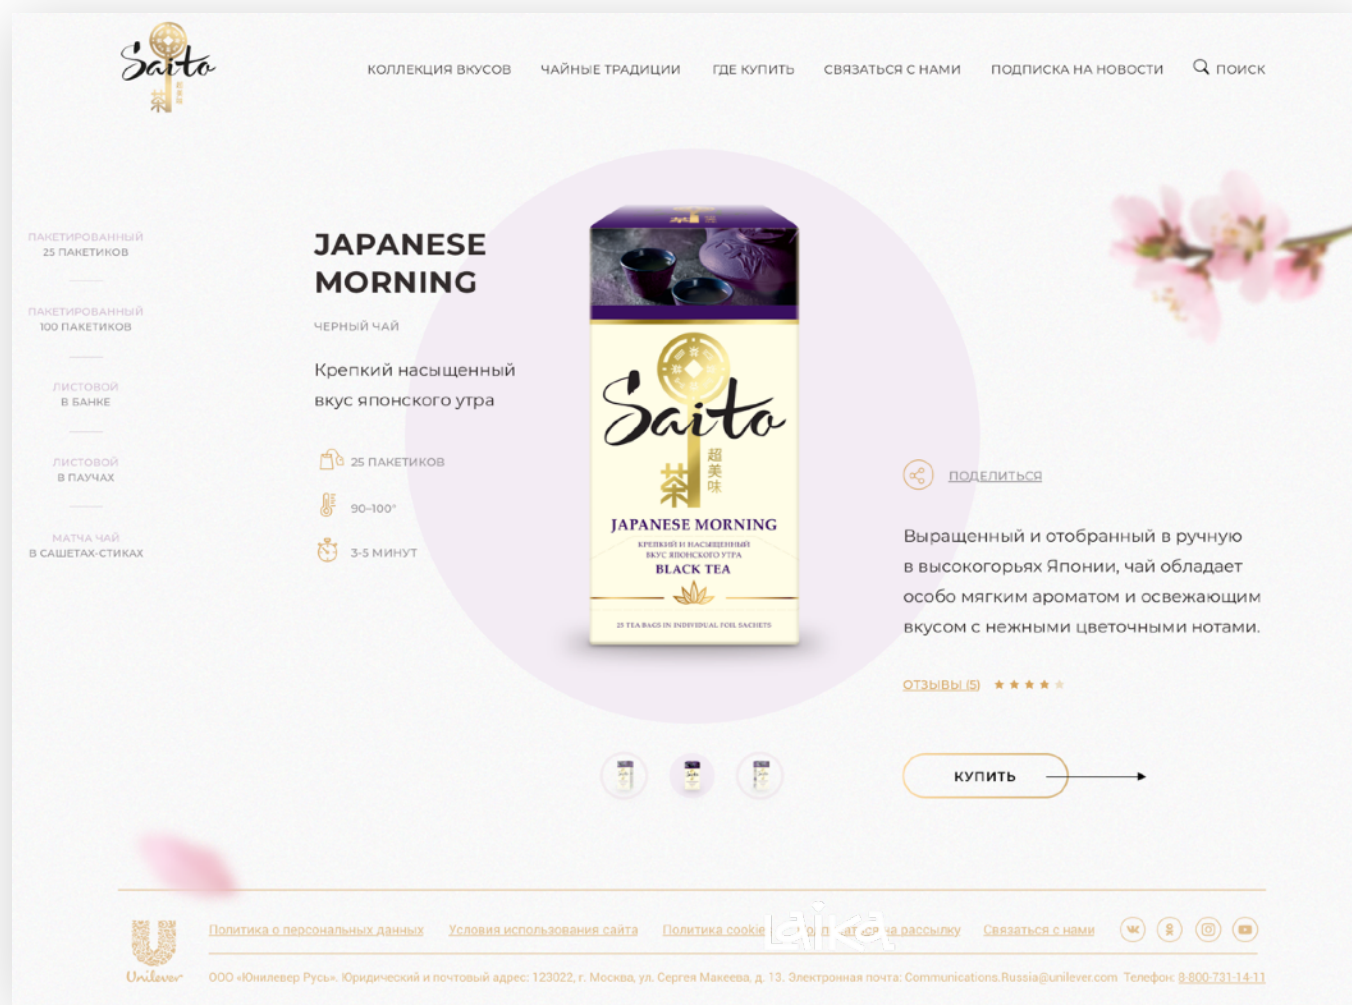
Saito 茶 超美味

КОЛЛЕКЦИЯ ВКУСОВ ЧАЙНЫЕ ТРАДИЦИИ ГДЕ КУПИТЬ СВЯЗАТЬСЯ С НАМИ ПОДПИСКА НА НОВОСТИ ПОИСК

ПАКЕТИРОВАННЫЙ
25 ПАКЕТИКОВ

ПАКЕТИРОВАННЫЙ
100 ПАКЕТИКОВ

ЛИСТОВОЙ
В БАНКЕ

ЛИСТОВОЙ
В ПАУЧАХ

МАТЧА ЧАЙ
В САШЕТАХ-СТИКАХ

JAPANESE MORNING

ЧЕРНЫЙ ЧАЙ

Крепкий насыщенный вкус японского утра

25 ПАКЕТИКОВ

90-100°

3-5 МИНУТ

Saito 茶 超美味
JAPANESE MORNING
КРЕПКИЙ И НАСЫЩЕННЫЙ ВКУС ЯПОНСКОГО УТРА
BLACK TEA
25 TEA BAGS IN INDIVIDUAL FOIL SACHETS

ПОДЕЛИТЬСЯ

Выращенный и отобранный в ручную в высокогорьях Японии, чай обладает особо мягким ароматом и освежающим вкусом с нежными цветочными нотами.

ОТЗЫВЫ (5)

КУПИТЬ

Unilever

Политика о персональных данных Условия использования сайта Политика cookie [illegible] на рассылку Связаться с нами

LAIKA

ООО «Юнилевер Русь». Юридический и почтовый адрес: 123022, г. Москва, ул. Сергея Макеева, д. 13. Электронная почта: Communications.Russia@unilever.com Телефон: 8-800-731-14-11